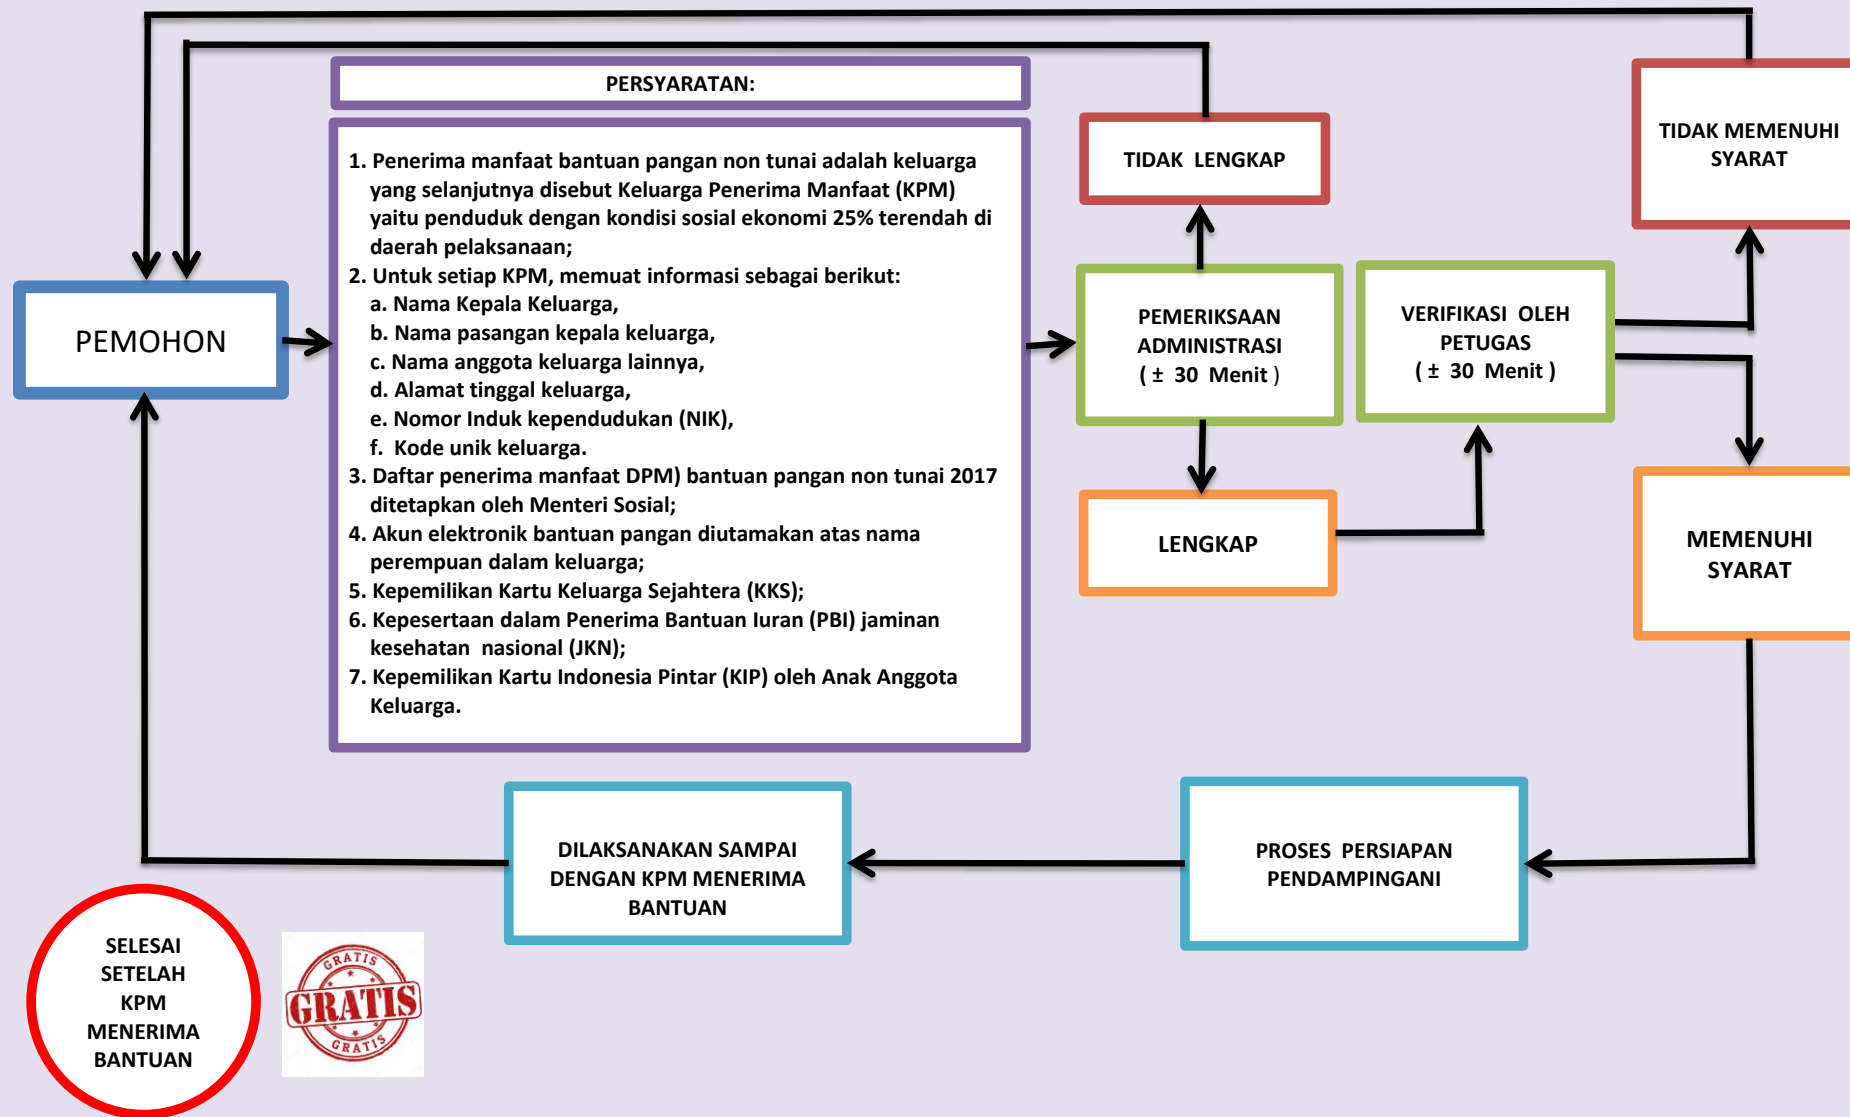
PEMOHON

PERSYARATAN:

1. Penerima manfaat bantuan pangan non tunai adalah keluarga yang selanjutnya disebut Keluarga Penerima Manfaat (KPM) yaitu penduduk dengan kondisi sosial ekonomi 25% terendah di daerah pelaksanaan;
2. Untuk setiap KPM, memuat informasi sebagai berikut:
a. Nama Kepala Keluarga,
b. Nama pasangan kepala keluarga,
c. Nama anggota keluarga lainnya,
d. Alamat tinggal keluarga,
e. Nomor Induk kependudukan (NIK),
f. Kode unik keluarga.
3. Daftar penerima manfaat DPM) bantuan pangan non tunai 2017 ditetapkan oleh Menteri Sosial;
4. Akun elektronik bantuan pangan diutamakan atas nama perempuan dalam keluarga;
5. Kepemilikan Kartu Keluarga Sejahtera (KKS);
6. Kepesertaan dalam Penerima Bantuan Iuran (PBI) jaminan kesehatan nasional (JKN);
7. Kepemilikan Kartu Indonesia Pintar (KIP) oleh Anak Anggota Keluarga.

TIDAK LENGKAP

PEMERIKSAAN ADMINISTRASI ( ± 30 Menit )

LENGKAP

VERIFIKASI OLEH PETUGAS ( ± 30 Menit )

TIDAK MEMENUHI SYARAT

MEMENUHI SYARAT

PROSES PERSIAPAN PENDAMPINGANI

DILAKSANAKAN SAMPAI DENGAN KPM MENERIMA BANTUAN

SELESAI SETELAH KPM MENERIMA BANTUAN

GRATIS
GRATIS
GRATIS